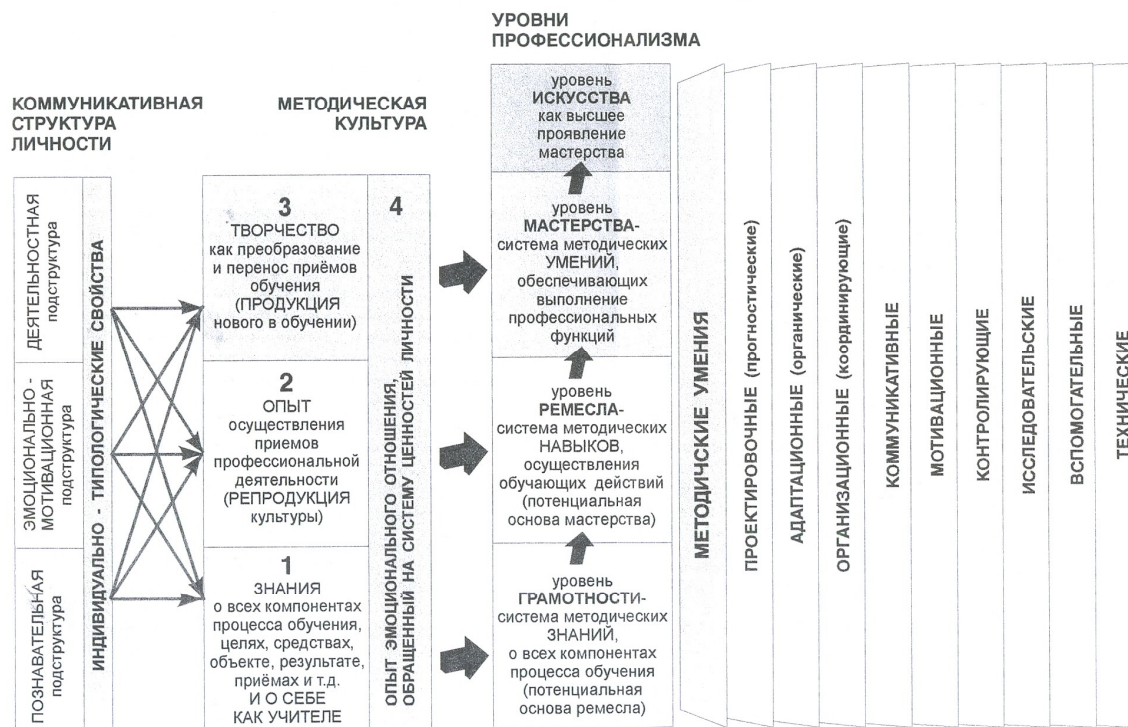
УРОВНИ ПРОФЕССИОНАЛИЗМА

КОММУНИКАТИВНАЯ СТРУКТУРА ЛИЧНОСТИ

МЕТОДИЧЕСКАЯ КУЛЬТУРА

ДЕЯТЕЛЬНОСТНАЯ подструктура

ЭМОЦИОНАЛЬНО - МОТИВАЦИОННАЯ подструктура

ПОЗНАВАТЕЛЬНАЯ подструктура

ИНДИВИДУАЛЬНО - ТИПОЛОГИЧЕСКИЕ СВОЙСТВА

3
ТВОРЧЕСТВО как преобразование и перенос приёмов обучения (ПРОДУКЦИЯ нового в обучении)

2
ОПЫТ осуществления приемов профессиональной деятельности (РЕПРОДУКЦИЯ культуры)

1
ЗНАНИЯ о всех компонентах процесса обучения, целях, средствах, объекте, результате, приёмах и т.д. И О СЕБЕ КАК УЧИТЕЛЕ

4
ОПЫТ ЭМОЦИОНАЛЬНОГО ОТНОШЕНИЯ, ОБРАЩЕННЫЙ НА СИСТЕМУ ЦЕННОСТЕЙ ЛИЧНОСТИ

уровень ИСКУССТВА как высшее проявление мастерства

уровень МАСТЕРСТВА- система методических УМЕНИЙ, обеспечивающих выполнение профессиональных функций

уровень РЕМЕСЛА- система методических НАВЫКОВ, осуществления обучающих действий (потенциальная основа мастерства)

уровень ГРАМОТНОСТИ- система методических ЗНАНИЙ, о всех компонентах процесса обучения (потенциальная основа ремесла)

МЕТОДИЧСКИЕ УМЕНИЯ

ПРОЕКТИРОВОЧНЫЕ (прогностические)

АДАПТАЦИОННЫЕ (органические)

ОРГАНИЗАЦИОННЫЕ (координирующие)

КОММУНИКАТИВНЫЕ

МОТИВАЦИОННЫЕ

КОНТРОЛИРУЮЩИЕ

ИССЛЕДОВАТЕЛЬСКИЕ

ВСПОМОГАТЕЛЬНЫЕ

ТЕХНИЧЕСКИЕ